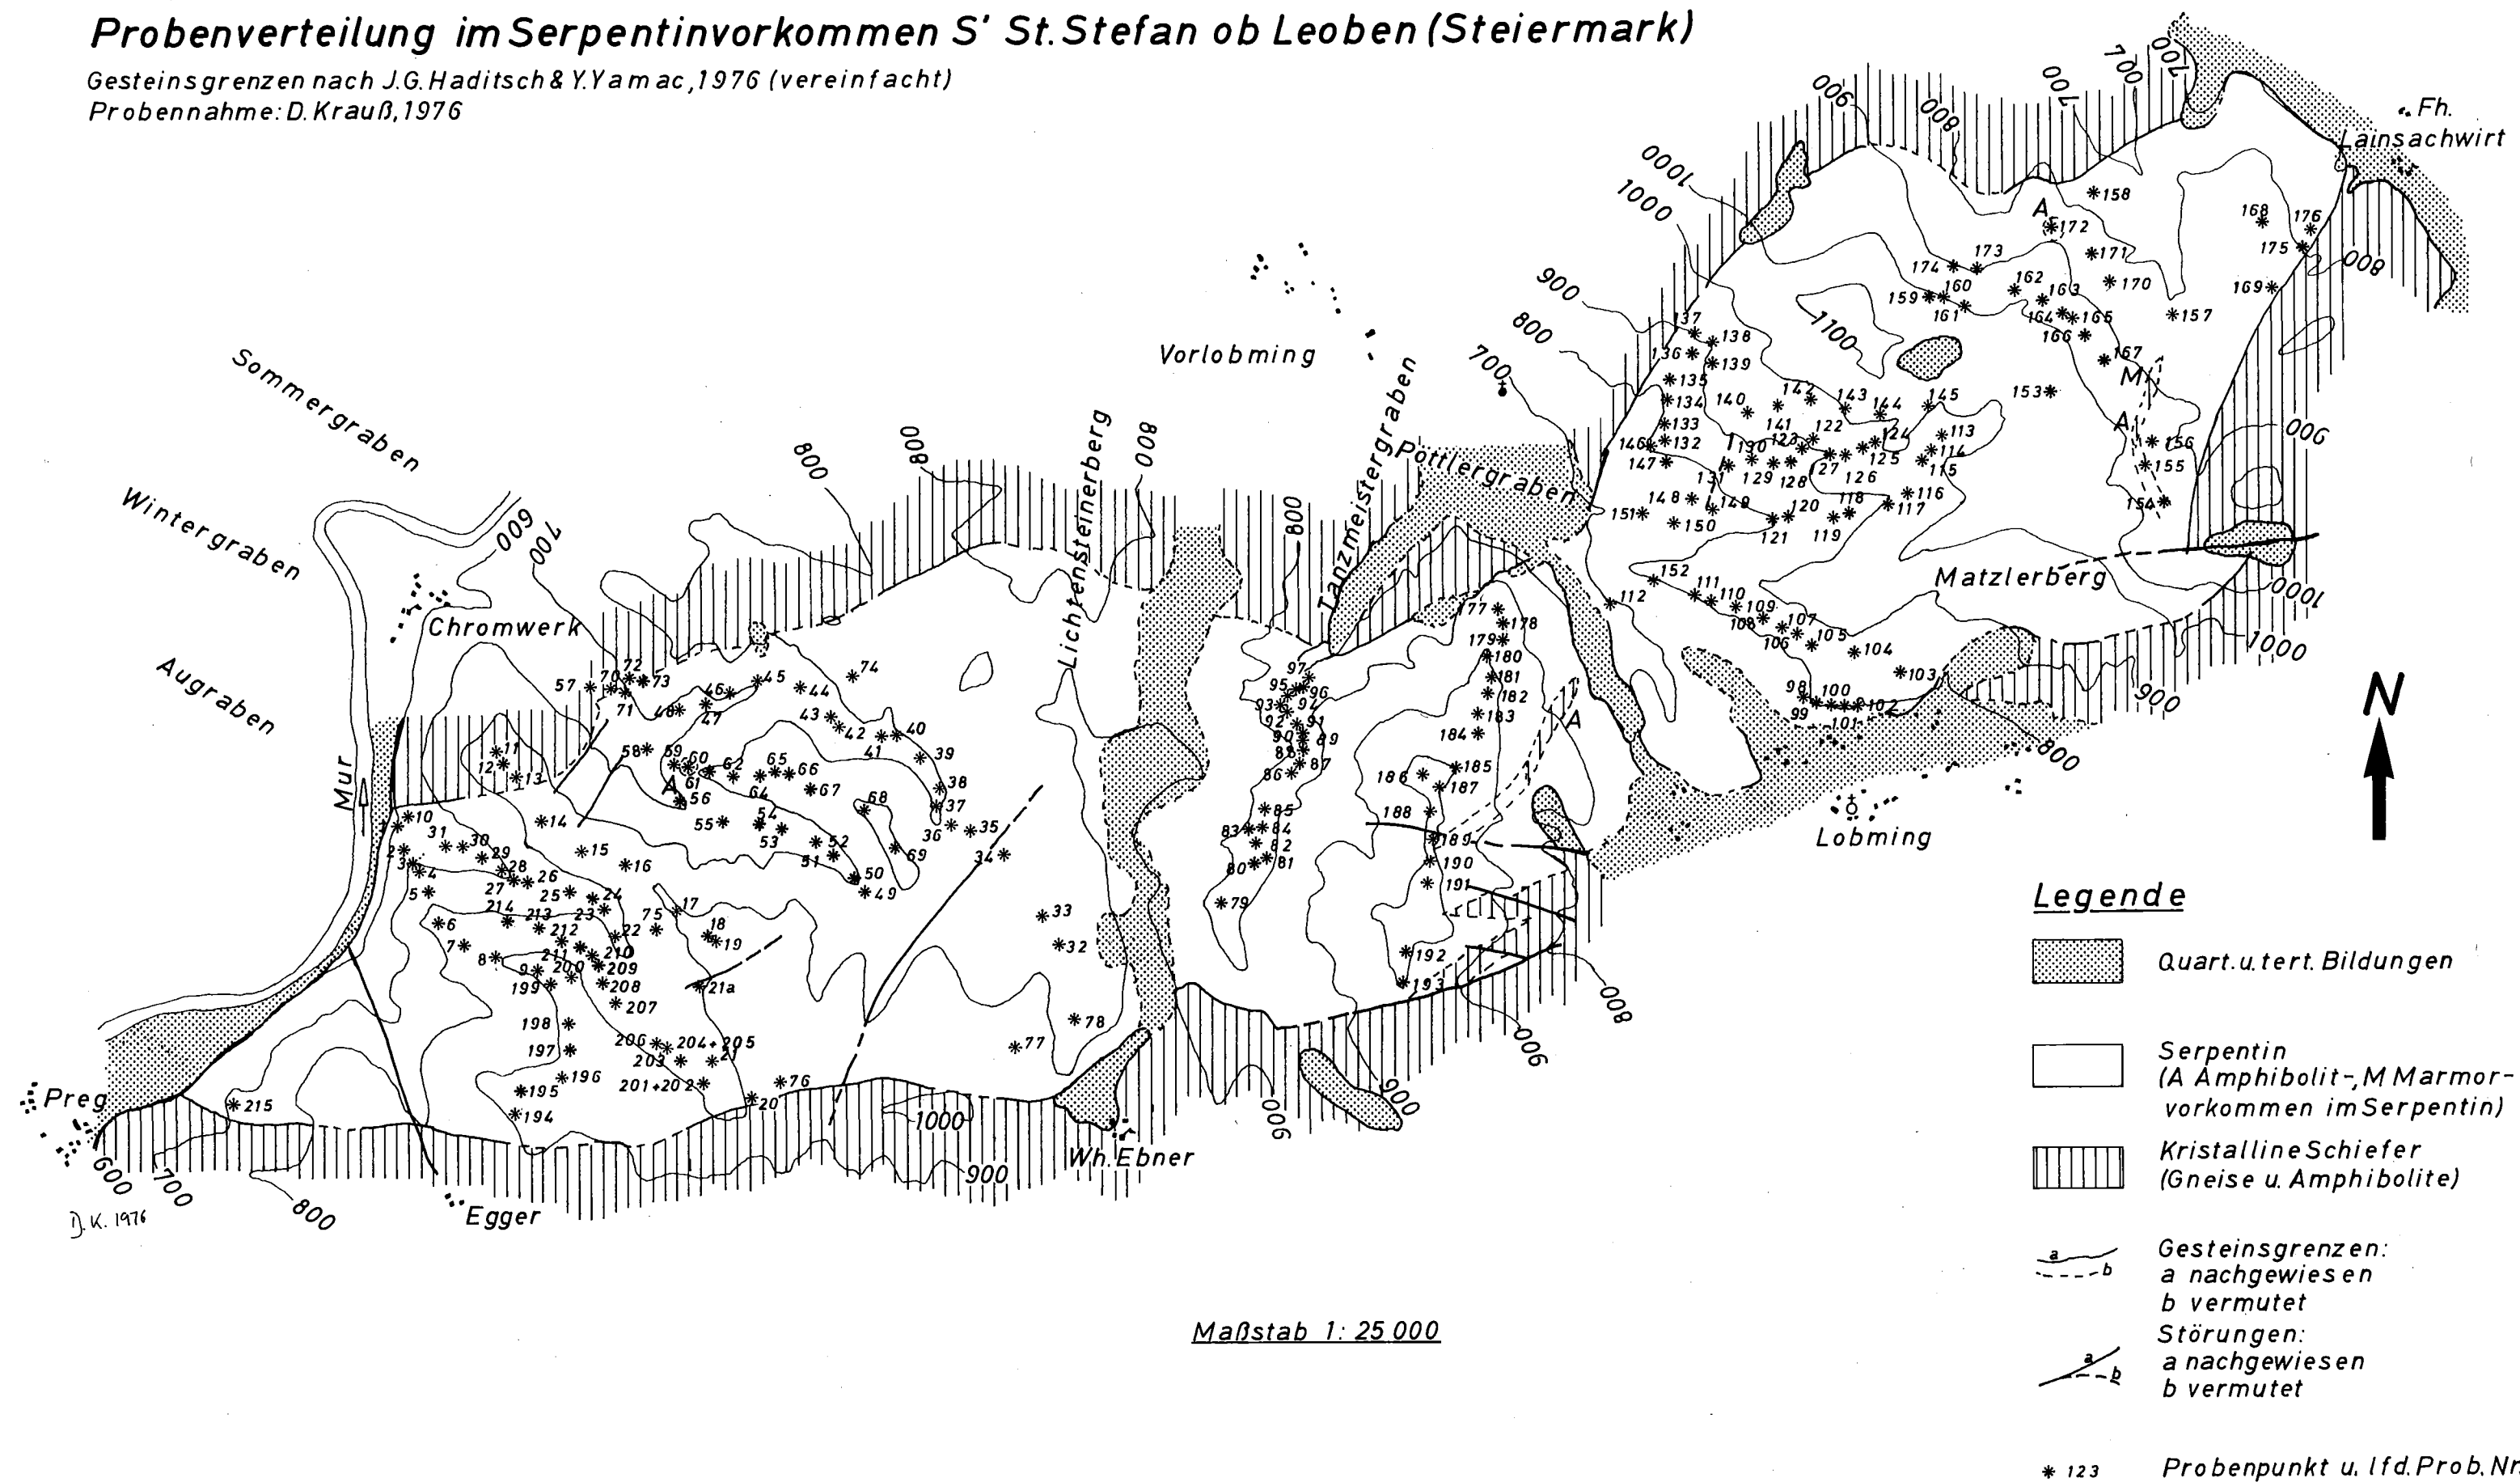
Probenverteilung im Serpentinvorkommen S' St. Stefan ob Leoben (Steiermark)

Gesteinsgrenzen nach J.G. Haditsch & Y. Yamac, 1976 (vereinfacht)
Probennahme: D. Krauß, 1976

Sommergraben
Wintergraben
Augraben
Chromwerk
Mur
Preg
Egger
Vorlobming
Lichtensteinerberg
Tanzmeistergraben
Pötilergraben
Wh. Ebner
Matzlerberg
Lobming
Fh. Lainsachwirt

600 700 800 900 1000 1100

A M

N

Maßstab 1: 25 000

D.K. 1976

Legende

Quart. u. tert. Bildungen

Serpentin
(A Amphibolit-, M Marmorvorkommen im Serpentin)

Kristalline Schiefer
(Gneise u. Amphibolite)

Gesteinsgrenzen:
a nachgewiesen
b vermutet

Störungen:
a nachgewiesen
b vermutet

* 123 Probenpunkt u. lfd. Prob. Nr